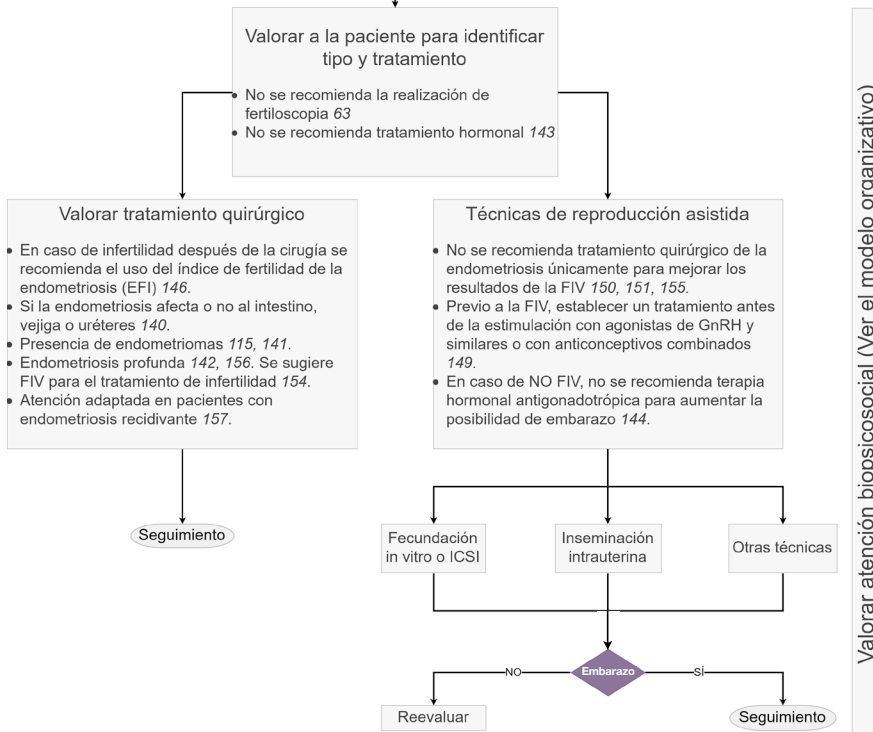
Valorar a la paciente para identificar tipo y tratamiento

- No se recomienda la realización de fertiloscopia *63*
- No se recomienda tratamiento hormonal *143*

Valorar tratamiento quirúrgico

- En caso de infertilidad después de la cirugía se recomienda el uso del índice de fertilidad de la endometriosis (EFI) *146*.
- Si la endometriosis afecta o no al intestino, vejiga o uréteres *140*.
- Presencia de endometriomas *115, 141*.
- Endometriosis profunda *142, 156*. Se sugiere FIV para el tratamiento de infertilidad *154*.
- Atención adaptada en pacientes con endometriosis recidivante *157*.

Seguimiento

Técnicas de reproducción asistida

- No se recomienda tratamiento quirúrgico de la endometriosis únicamente para mejorar los resultados de la FIV *150, 151, 155*.
- Previo a la FIV, establecer un tratamiento antes de la estimulación con agonistas de GnRH y similares o con anticonceptivos combinados *149*.
- En caso de NO FIV, no se recomienda terapia hormonal antigonadotrópica para aumentar la posibilidad de embarazo *144*.

Fecundación in vitro o ICSI

Inseminación intrauterina

Otras técnicas

Embarazo

NO

SÍ

Reevaluar

Seguimiento

Valorar atención biopsicosocial (Ver el modelo organizativo)